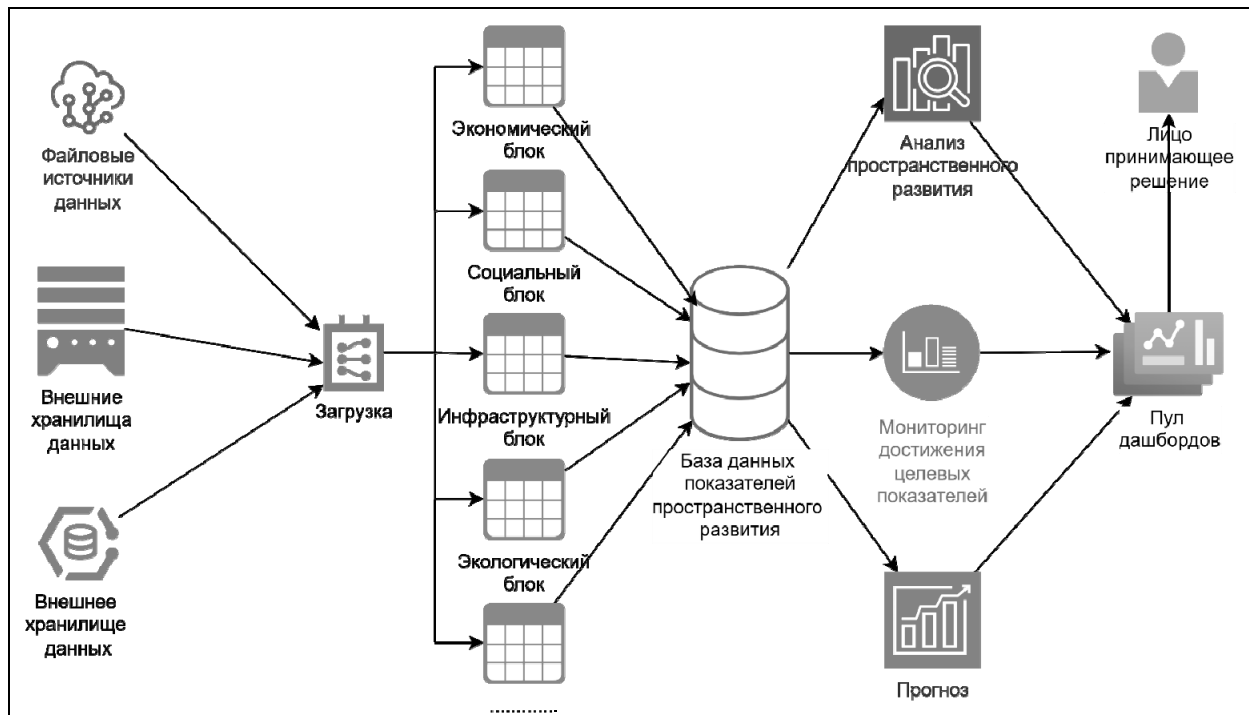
Файловые источники данных

Внешние хранилища данных

Внешнее хранилище данных

Загрузка

Экономический блок

Социальный блок

Инфраструктурный блок

Экологический блок

............

База данных показателей пространственного развития

Анализ пространственного развития

Мониторинг достижения целевых показателей

Прогноз

Лицо принимающее решение

Пул дашбордов